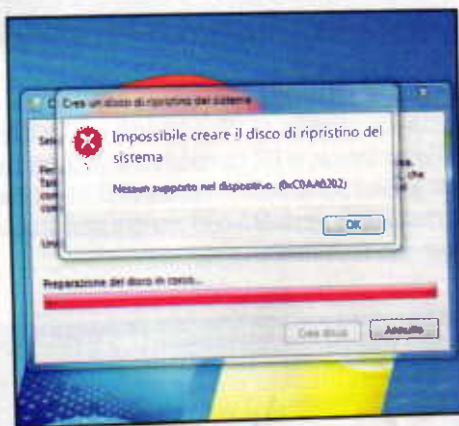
Crea un disco di ripristino del sistema

Impossibile creare il disco di ripristino del sistema

Nessun supporto nel dispositivo. (0xC0AA0202)

OK

Sele

Per
Tale
che
con
com

Uni

Preparazione del disco in corso...

Crea disco

Annulla